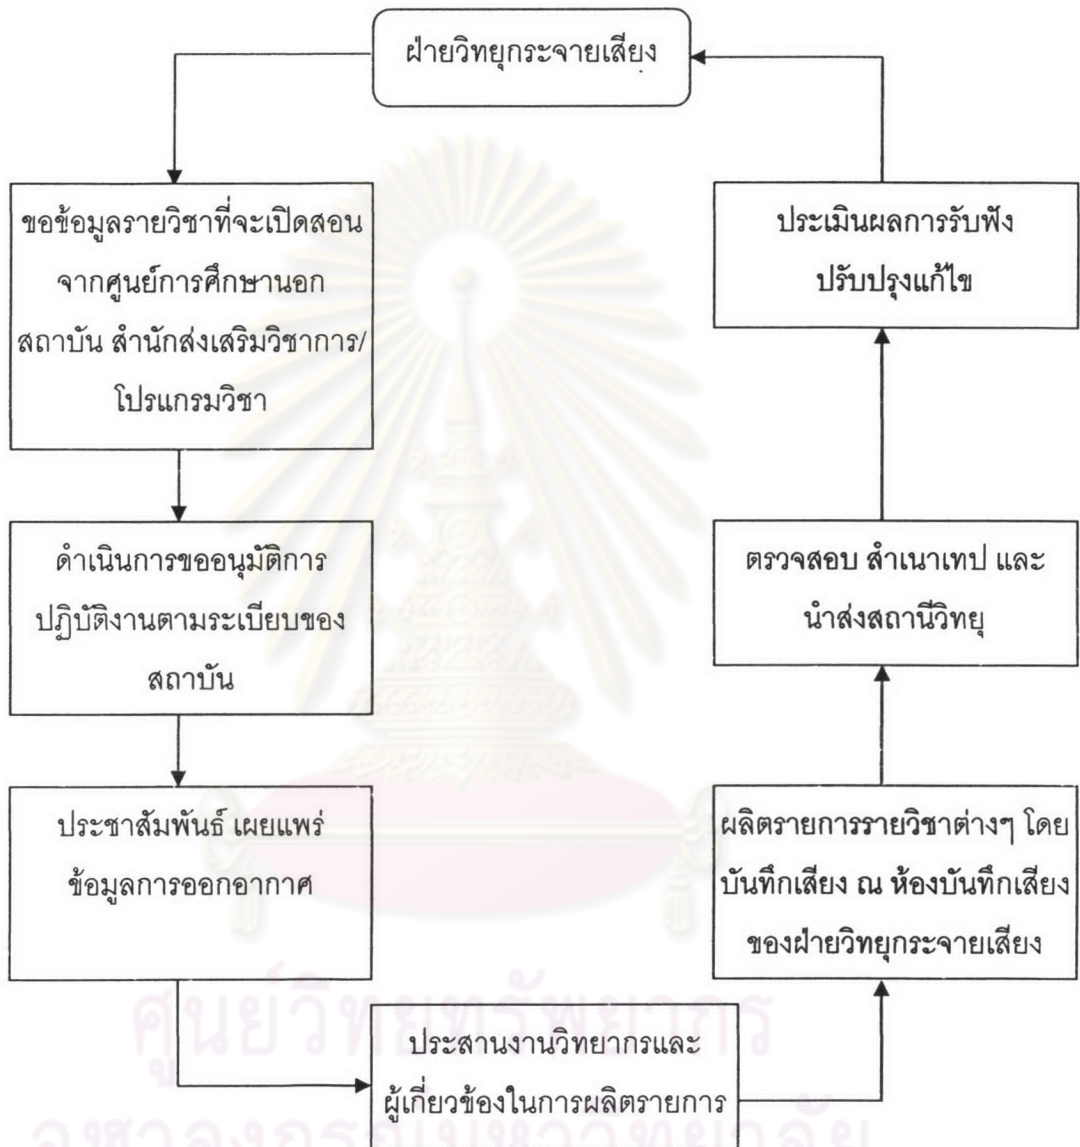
ฝ่ายวิทยุกระจายเสียง

ขอข้อมูลรายวิชาที่จะเปิดสอนจากศูนย์การศึกษานอกสถาบัน สำนักส่งเสริมวิชาการ/โปรแกรมวิชา

ดำเนินการขออนุมัติการปฏิบัติงานตามระเบียบของสถาบัน

ประชาสัมพันธ์ เผยแพร่ข้อมูลการออกอากาศ

ประสานงานวิทยากรและผู้เกี่ยวข้องในการผลิตรายการ

ผลิตรายการรายวิชาต่างๆ โดยบันทึกเสียง ณ ห้องบันทึกเสียงของฝ่ายวิทยุกระจายเสียง

ตรวจสอบ สำเนาเทป และนำส่งสถานีวิทยุ

ประเมินผลการรับฟัง ปรับปรุงแก้ไข

ศูนย์วิทยทรัพยากร
จุฬาลงกรณ์มหาวิทยาลัย